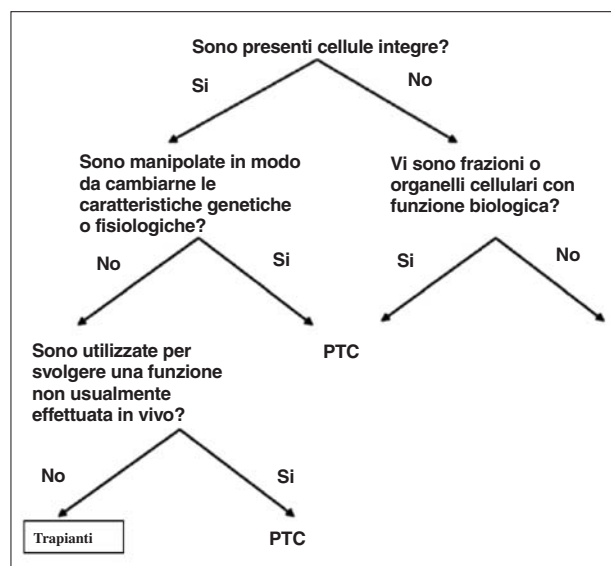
Sono presenti cellule integre?

Si

No

Sono manipolate in modo da cambiarne le caratteristiche genetiche o fisiologiche?

Vi sono frazioni o organelli cellulari con funzione biologica?

No

Si

Si

No

Sono utilizzate per svolgere una funzione non usualmente effettuata in vivo?

PTC

No

Si

Trapianti

PTC